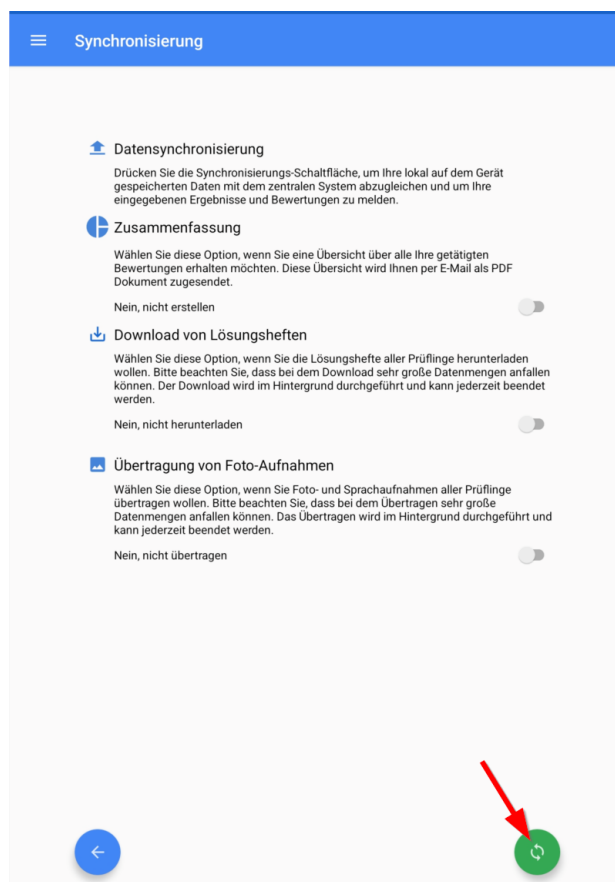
Synchronisierung

Datensynchronisierung

Drücken Sie die Synchronisierungs-Schaltfläche, um Ihre lokal auf dem Gerät gespeicherten Daten mit dem zentralen System abzugleichen und um Ihre eingegebenen Ergebnisse und Bewertungen zu melden.

Zusammenfassung

Wählen Sie diese Option, wenn Sie eine Übersicht über alle Ihre getätigten Bewertungen erhalten möchten. Diese Übersicht wird Ihnen per E-Mail als PDF Dokument zugesendet.

Nein, nicht erstellen

Download von Lösungsheften

Wählen Sie diese Option, wenn Sie die Lösungshefte aller Prüflinge herunterladen wollen. Bitte beachten Sie, dass bei dem Download sehr große Datenmengen anfallen können. Der Download wird im Hintergrund durchgeführt und kann jederzeit beendet werden.

Nein, nicht herunterladen

Übertragung von Foto-Aufnahmen

Wählen Sie diese Option, wenn Sie Foto- und Sprachaufnahmen aller Prüflinge übertragen wollen. Bitte beachten Sie, dass bei dem Übertragen sehr große Datenmengen anfallen können. Das Übertragen wird im Hintergrund durchgeführt und kann jederzeit beendet werden.

Nein, nicht übertragen